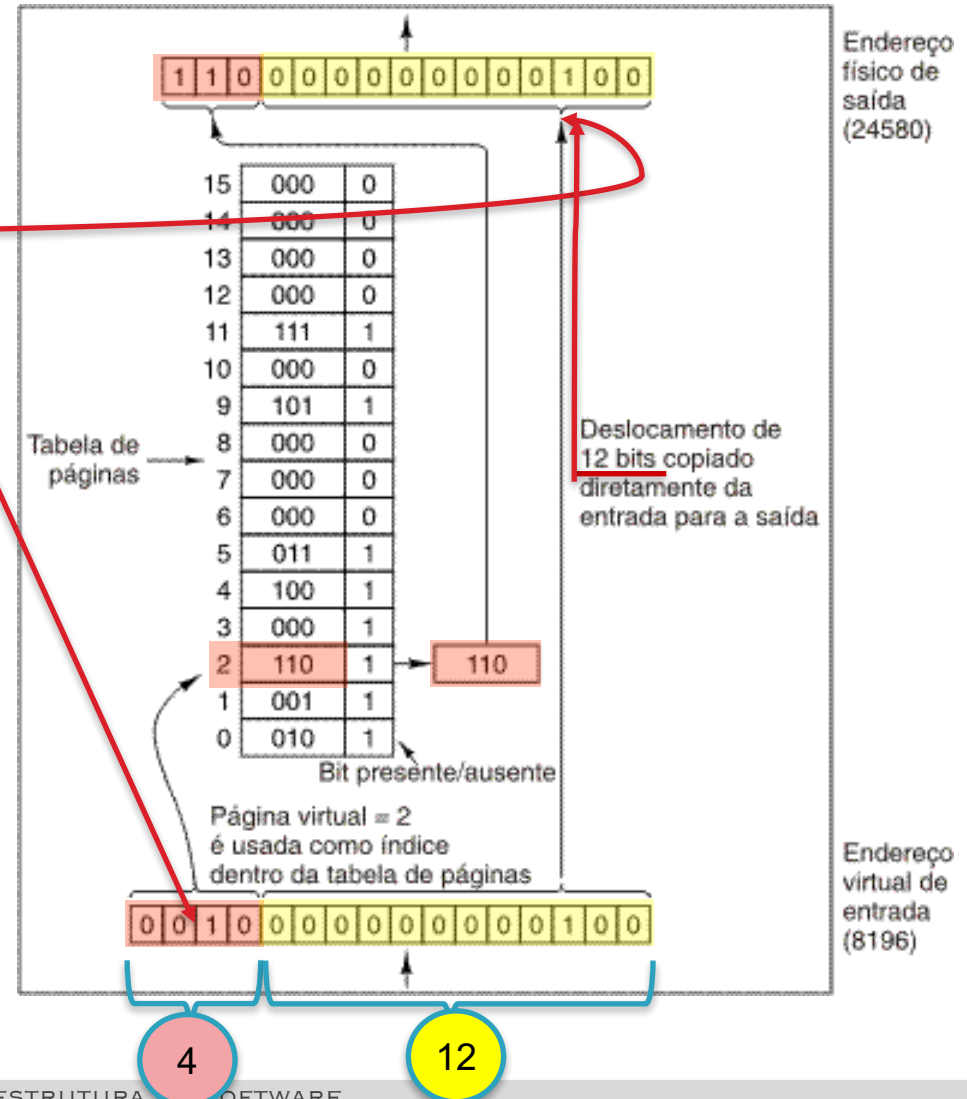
| 1 | 1 | 0 | 0 | 0 | 0 | 0 | 0 | 0 | 0 | 0 | 0 | 1 | 0 | 0 |
|---|---|---|---|---|---|---|---|---|---|---|---|---|---|---|

Endereço físico de saída (24580)

| | | |
|---|---|---|
| 15 | 000 | 0 |
| 14 | 000 | 0 |
| 13 | 000 | 0 |
| 12 | 000 | 0 |
| 11 | 111 | 1 |
| 10 | 000 | 0 |
| 9 | 101 | 1 |
| 8 | 000 | 0 |
| 7 | 000 | 0 |
| 6 | 000 | 0 |
| 5 | 011 | 1 |
| 4 | 100 | 1 |
| 3 | 000 | 1 |
| 2 | 110 | 1 |
| 1 | 001 | 1 |
| 0 | 010 | 1 |

Tabela de páginas

110

Deslocamento de 12 bits copiado diretamente da entrada para a saída

Bit presente/ausente

Página virtual = 2 é usada como índice dentro da tabela de páginas

| 0 | 0 | 1 | 0 | 0 | 0 | 0 | 0 | 0 | 0 | 0 | 0 | 0 | 1 | 0 | 0 |
|---|---|---|---|---|---|---|---|---|---|---|---|---|---|---|---|

Endereço virtual de entrada (8196)

4

12

ESTRUTURA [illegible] OFTWARE